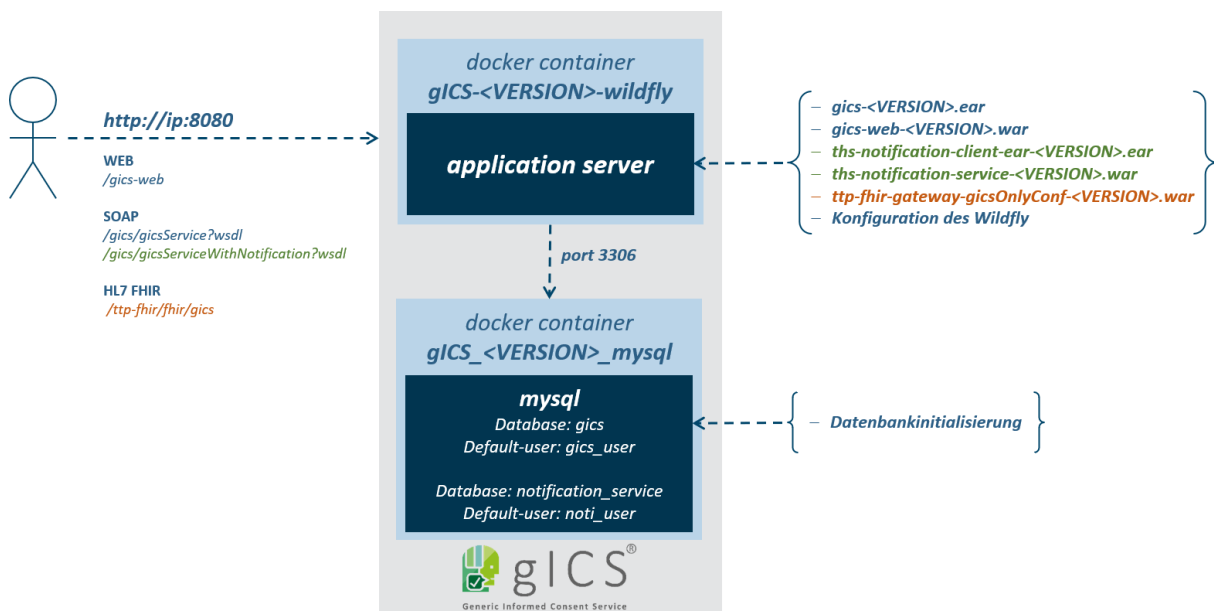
http://ip:8080

WEB
/gics-web

SOAP
/gics/gicsService?wsdl
/gics/gicsServiceWithNotification?wsdl

HL7 FHIR
/ttp-fhir/fhir/gics

docker container
gICS-<VERSION>-wildfly

application server

port 3306

docker container
gICS_<VERSION>_mysql

mysql
Database: gics
Default-user: gics_user

Database: notification_service
Default-user: noti_user

gICS®
Generic Informed Consent Service

– gics-<VERSION>.ear
– gics-web-<VERSION>.war
– ths-notification-client-ear-<VERSION>.ear
– ths-notification-service-<VERSION>.war
– ttp-fhir-gateway-gicsOnlyConf-<VERSION>.war
– Konfiguration des Wildfly

– Datenbankinitialisierung